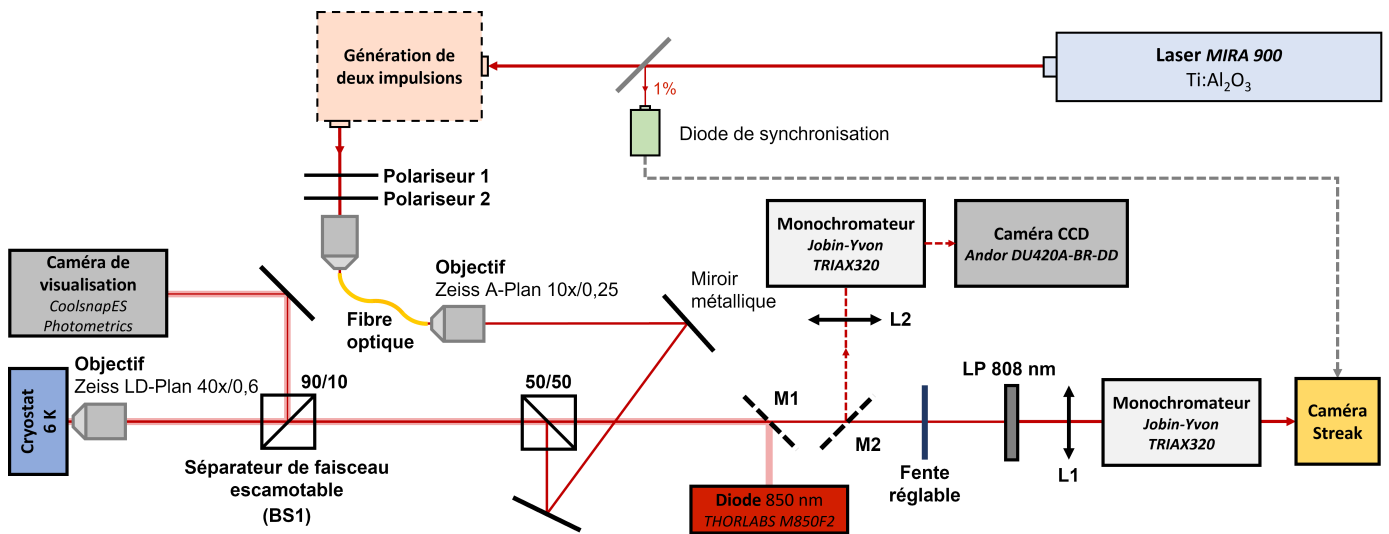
Génération de deux impulsions

1%

Laser MIRA 900
Ti:$Al_2O_3$

Diode de synchronisation

Polariseur 1
Polariseur 2

Monochromateur
Jobin-Yvon
TRIAX320

Caméra CCD
Andor DU420A-BR-DD

Caméra de visualisation
CoolsnapES
Photometrics

Objectif
Zeiss A-Plan 10x/0,25

Miroir métallique

Fibre optique

L2

Objectif
Zeiss LD-Plan 40x/0,6

Cryostat
6 K

90/10

50/50

M1

M2

LP 808 nm

Monochromateur
Jobin-Yvon
TRIAX320

Caméra Streak

Séparateur de faisceau escamotable
(BS1)

Diode 850 nm
THORLABS M850F2

Fente réglable

L1